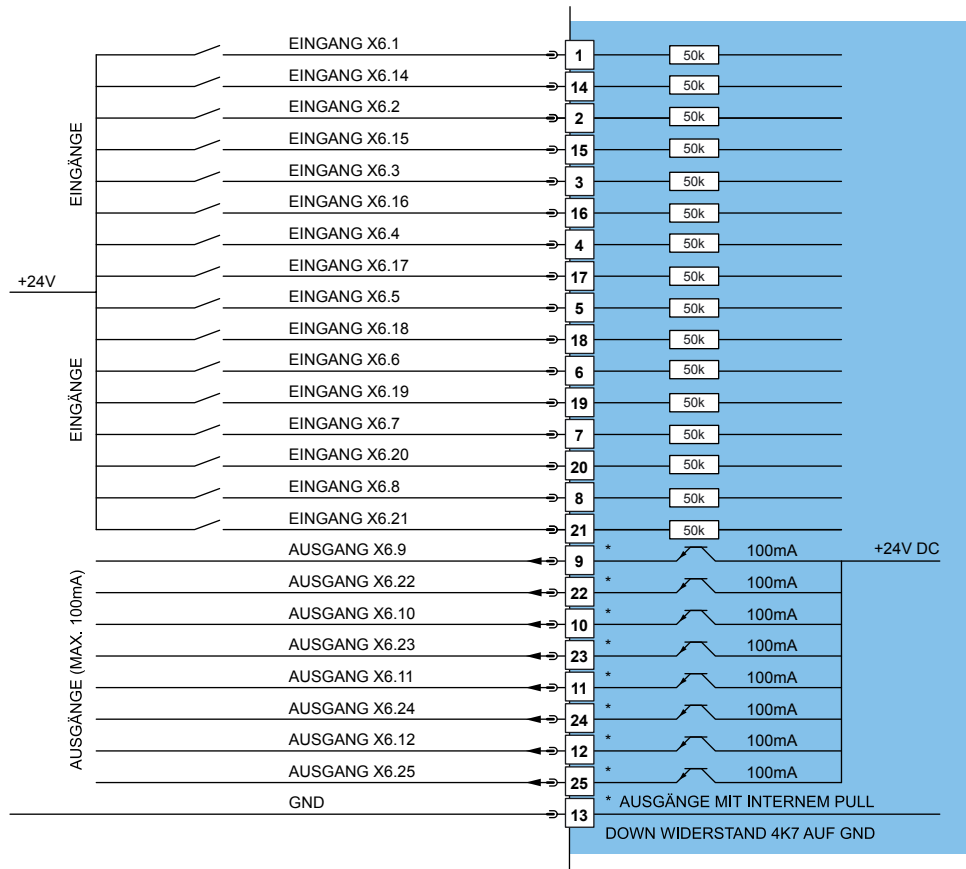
EINGÄNGE

EINGÄNGE

+24V

AUSGÄNGE (MAX. 100mA)

EINGANG X6.1
1
50k

EINGANG X6.14
14
50k

EINGANG X6.2
2
50k

EINGANG X6.15
15
50k

EINGANG X6.3
3
50k

EINGANG X6.16
16
50k

EINGANG X6.4
4
50k

EINGANG X6.17
17
50k

EINGANG X6.5
5
50k

EINGANG X6.18
18
50k

EINGANG X6.6
6
50k

EINGANG X6.19
19
50k

EINGANG X6.7
7
50k

EINGANG X6.20
20
50k

EINGANG X6.8
8
50k

EINGANG X6.21
21
50k

AUSGANG X6.9
9
*
100mA
+24V DC

AUSGANG X6.22
22
*
100mA

AUSGANG X6.10
10
*
100mA

AUSGANG X6.23
23
*
100mA

AUSGANG X6.11
11
*
100mA

AUSGANG X6.24
24
*
100mA

AUSGANG X6.12
12
*
100mA

AUSGANG X6.25
25
*
100mA

GND
13

* AUSGÄNGE MIT INTERNEM PULL DOWN WIDERSTAND 4K7 AUF GND